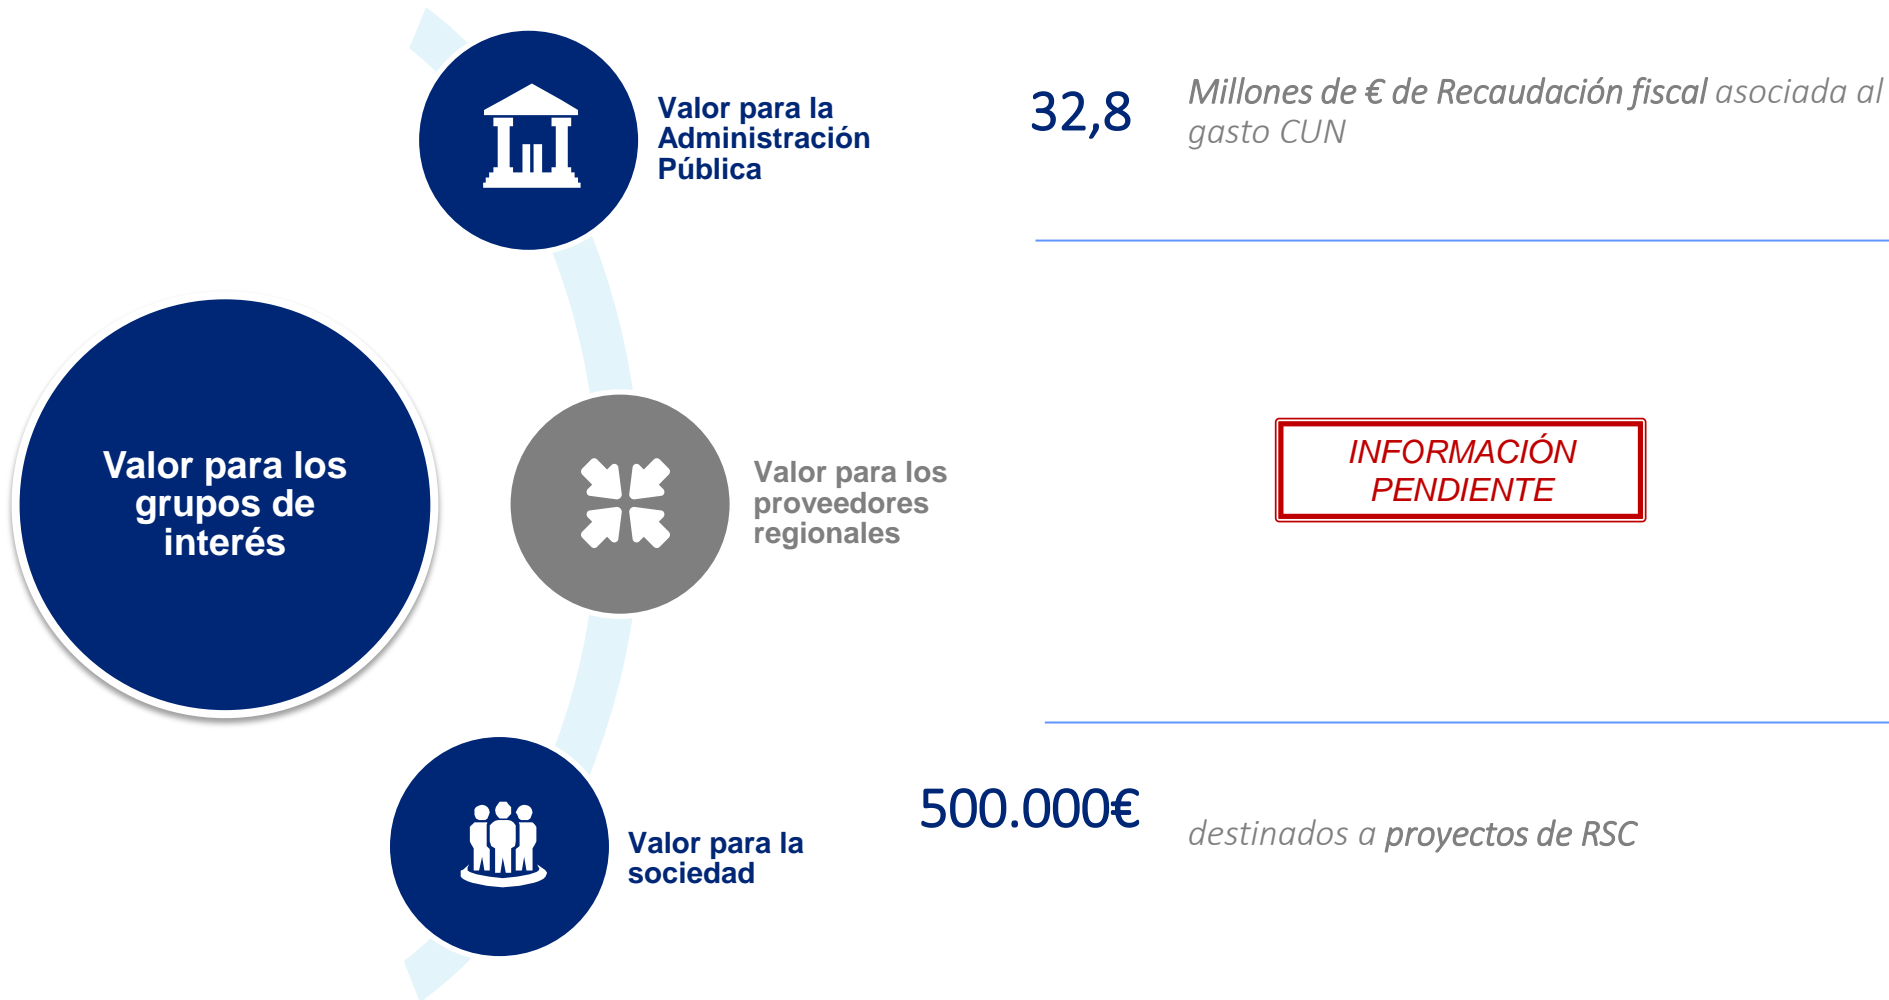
Valor para los grupos de interés

Valor para la Administración Pública

32,8

Millones de € de Recaudación fiscal asociada al gasto CUN

Valor para los proveedores regionales

INFORMACIÓN PENDIENTE

Valor para la sociedad

500.000€

destinados a proyectos de RSC